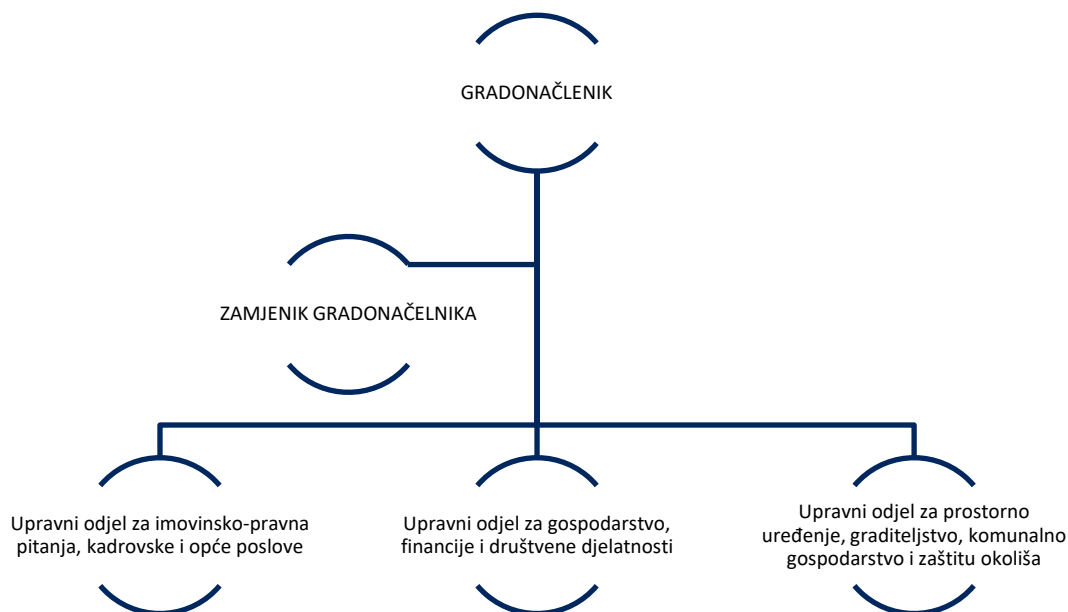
GRADONAČELNIK

ZAMJENIK GRADONAČELNIKA

Upravni odjel za imovinsko-pravna pitanja, kadrovske i opće poslove

Upravni odjel za gospodarstvo, financije i društvene djelatnosti

Upravni odjel za prostorno uređenje, graditeljstvo, komunalno gospodarstvo i zaštitu okoliša